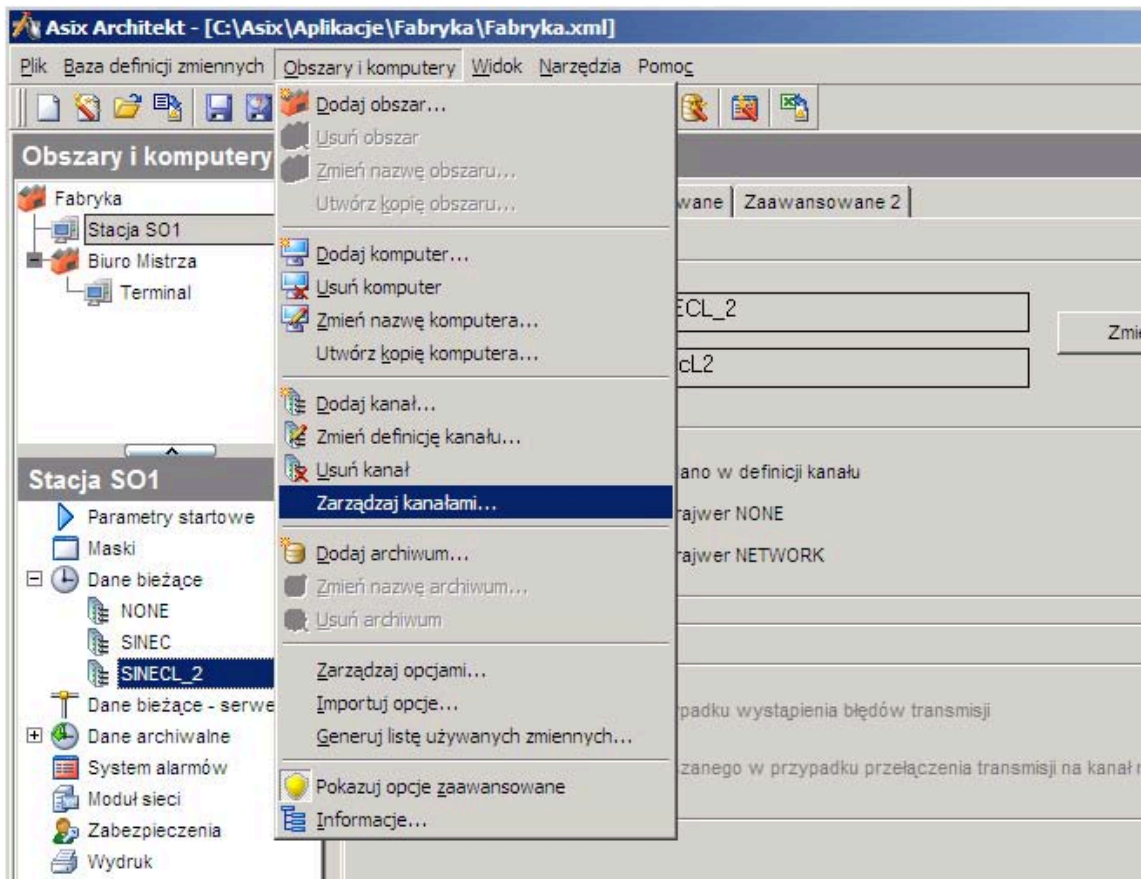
Asix Architekt - [C:\Asix\Aplikacje\Fabryka\Fabryka.xml]

Plik Baza definicji zmiennych Obszary i komputery Widok Narzędzia Pomoc

Obszary i komputery

Fabryka
Stacja SO1
Biuro Mistrza
Terminal

Stacja SO1
Parametry startowe
Maski
Dane bieżące
NONE
SINEC
SINECL_2
Dane bieżące - serwe
Dane archiwalne
System alarmów
Moduł sieci
Zabezpieczenia
Wydruk

Dodaj obszar...
Usuń obszar
Zmień nazwę obszaru...
Utwórz kopię obszaru...
Dodaj komputer...
Usuń komputer
Zmień nazwę komputera...
Utwórz kopię komputera...
Dodaj kanał...
Zmień definicję kanału...
Usuń kanał
Zarządzaj kanałami...
Dodaj archiwum...
Zmień nazwę archiwum...
Usuń archiwum
Zarządzaj opcjami...
Importuj opcje...
Generuj listę używanych zmiennych...
Pokazuj opcje zaawansowane
Informacje...

wane | Zaawansowane 2

ECL_2
cL2
Zmi

ano w definicji kanału
rajwer NONE
rajwer NETWORK

rpadku wystąpienia błędów transmisji
zanego w przypadku przełączenia transmisji na kanał r